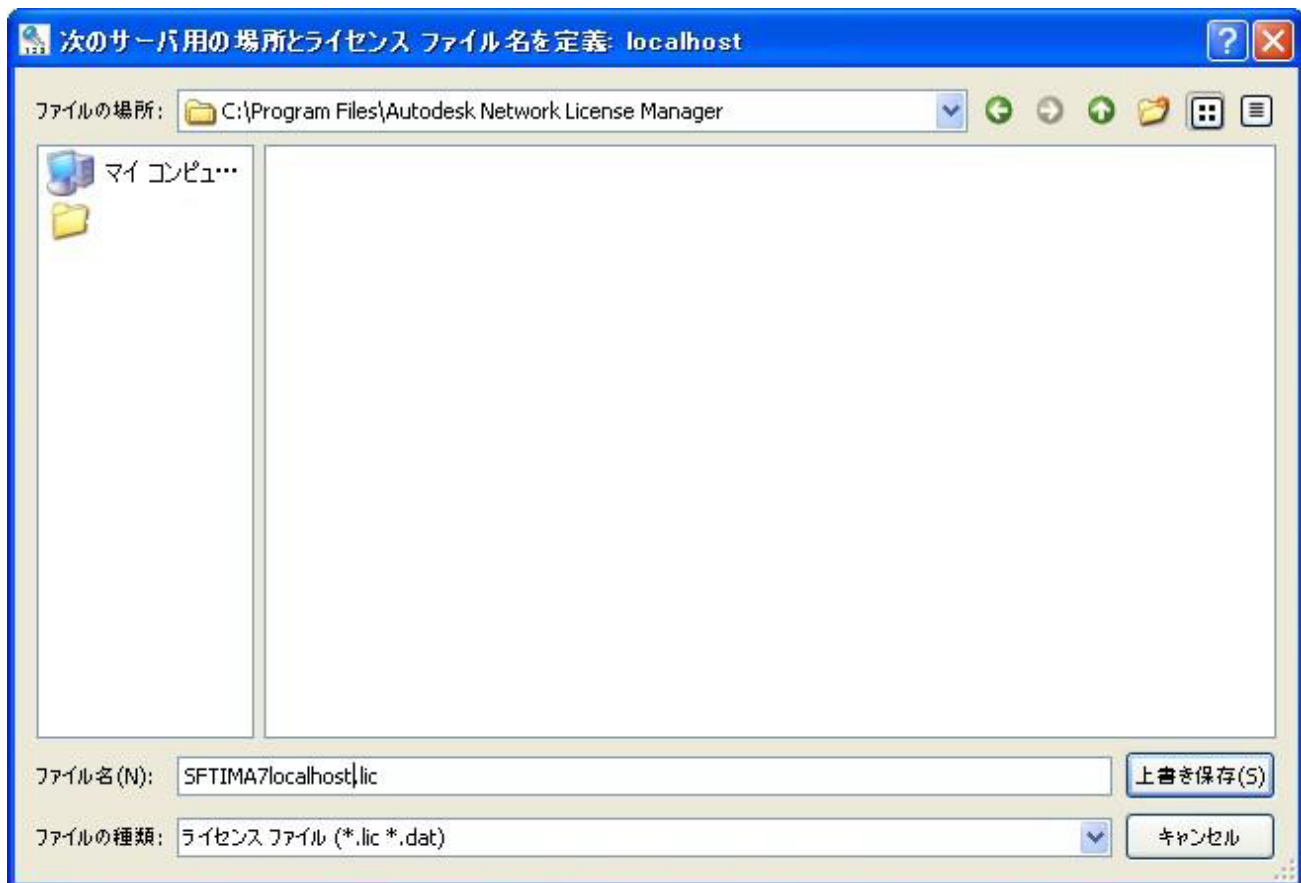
次のサーバ用の場所とライセンス ファイル名を定義: localhost

ファイルの場所: C:\Program Files\Autodesk Network License Manager

マイ コンピュ…

ファイル名(N): SFTIMA7localhost.lic

上書き保存(S)

ファイルの種類: ライセンス ファイル (*.lic *.dat)

キャンセル